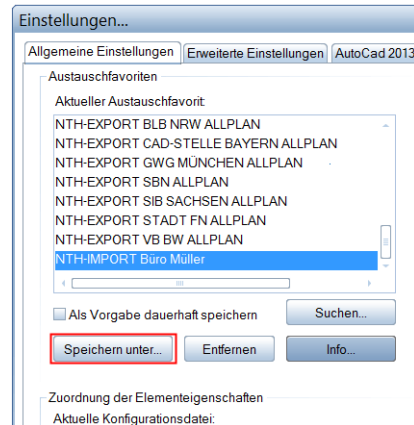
Einstellungen...

Allgemeine Einstellungen | Erweiterte Einstellungen | AutoCad 2013

Austauschfavoriten

Aktueller Austauschfavorit:

NTH-EXPORT BLB NRW ALLPLAN
NTH-EXPORT CAD-STELLE BAYERN ALLPLAN
NTH-EXPORT GWG MÜNCHEN ALLPLAN
NTH-EXPORT SBN ALLPLAN
NTH-EXPORT SIB SACHSEN ALLPLAN
NTH-EXPORT STADT FN ALLPLAN
NTH-EXPORT VB BW ALLPLAN
NTH-IMPORT Büro Müller

Als Vorgabe dauerhaft speichern

Suchen...

Speichern unter...

Entfernen

Info...

Zuordnung der Elementeigenschaften

Aktuelle Konfigurationsdatei: